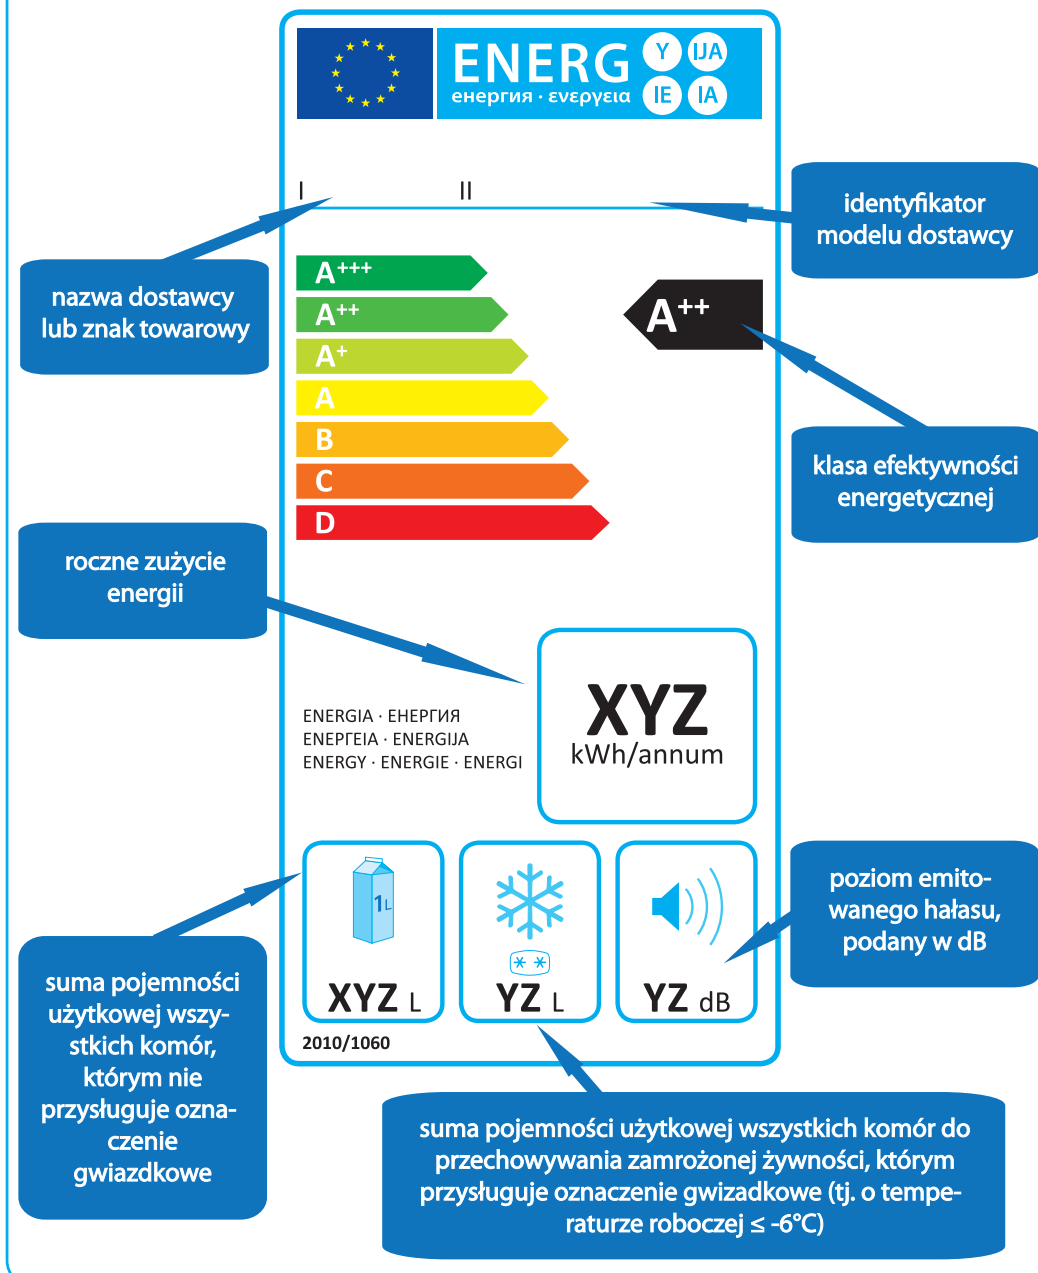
ENERG Y IJA IE IA
енергия · ενεργεια

I II

identyfikator modelu dostawcy

nazwa dostawcy lub znak towarowy

$A^{+++}$
$A^{++}$
$A^{+}$
A
B
C
D

$A^{++}$

klasa efektywności energetycznej

roczne zużycie energii

ENERGIA · ЕНЕРГИЯ
ΕΝΕΡΓΕΙΑ · ENERGIJA
ENERGY · ENERGIE · ENERGI

XYZ
kWh/annum

poziom emitowanego hałasu, podany w dB

1L
XYZ L

YZ L

YZ dB

2010/1060

suma pojemności użytkowej wszystkich komór, którym nie przysługuje oznaczenie gwiazdkowe

suma pojemności użytkowej wszystkich komór do przechowywania zamrożonej żywności, którym przysługuje oznaczenie gwizadkowe (tj. o temperaturze roboczej ≤ -6°C)